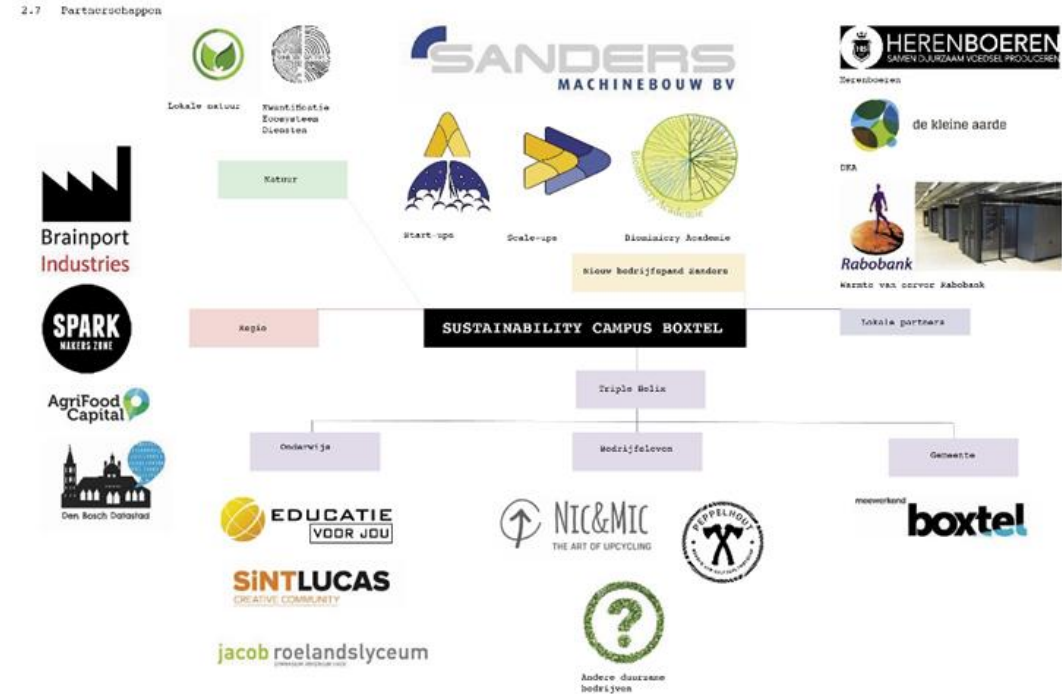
2.7 Partnerschappen

Lokale natuur

Kwantificatie Ecosysteem Diensten

SANDERS MACHINEBOUW BV

HERENBOEREN SAMEN DUURZAAM VOEDSEL PRODUCEREN

Herenboeren

de kleine aarde

DKA

Natuur

Start-ups

Scale-ups

Biomimicry Academie

Rabobank

Warmte van server Rabobank

Brainport Industries

Nieuw bedrijfspand Sanders

SPARK MAKERS ZONE

Regio

SUSTAINABILITY CAMPUS BOXTEL

Lokale partners

Triple Helix

AgriFood Capital

Den Bosch Datastad

Onderwijs

Bedrijfsleven

Gemeente

EDUCATIE VOOR JOU

NIC&MIC THE ART OF UPCYCLING

PEPPELHOUT

meewerkend boxtel

SiNTLUCAS CREATIVE COMMUNITY

jacob roelandslyceum

Andere duurzame bedrijven